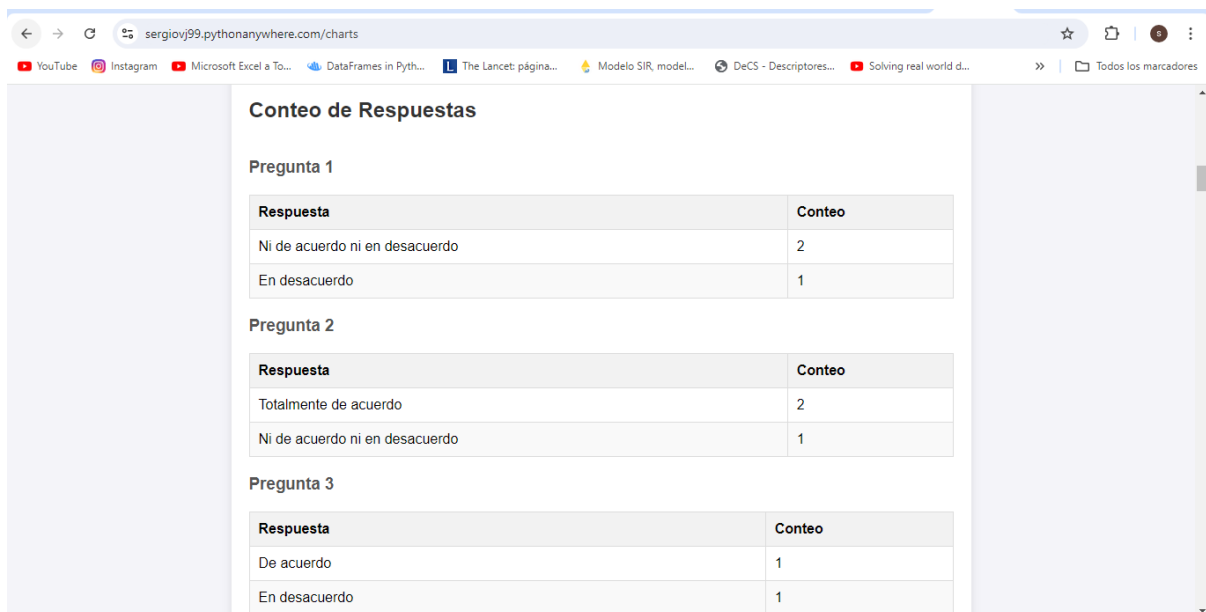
sergiovj99.pythonanywhere.com/charts

YouTube Instagram Microsoft Excel a To... DataFrames in Pyth... The Lancet: página... Modelo SIR, model... DeCS - Descriptores... Solving real world d... » Todos los marcadores

Conteo de Respuestas

Pregunta 1

| Respuesta | Conteo |
|---|---|
| Ni de acuerdo ni en desacuerdo | 2 |
| En desacuerdo | 1 |

Pregunta 2

| Respuesta | Conteo |
|---|---|
| Totalmente de acuerdo | 2 |
| Ni de acuerdo ni en desacuerdo | 1 |

Pregunta 3

| Respuesta | Conteo |
|---|---|
| De acuerdo | 1 |
| En desacuerdo | 1 |